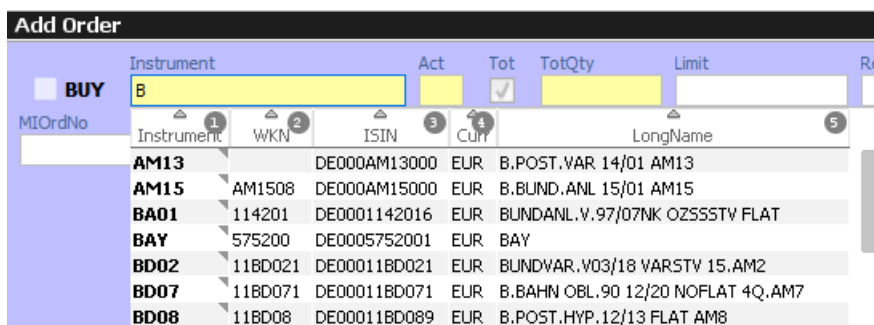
Add Order

Instrument Act Tot TotQty Limit Re

BUY B

MIOrdNo

| Instrument 1 | WKN 2 | ISIN 3 | Curr 4 | LongName 5 |
|---|---|---|---|---|
| AM13 | | DE000AM13000 | EUR | B.POST.VAR 14/01 AM13 |
| AM15 | AM1508 | DE000AM15000 | EUR | B.BUND.ANL 15/01 AM15 |
| BA01 | 114201 | DE0001142016 | EUR | BUNDANL.V.97/07NK OZSSSTV FLAT |
| BAY | 575200 | DE0005752001 | EUR | BAY |
| BD02 | 11BD021 | DE00011BD021 | EUR | BUNDVAR.V03/18 VARSTV 15.AM2 |
| BD07 | 11BD071 | DE00011BD071 | EUR | B.BAHN OBL.90 12/20 NOFLAT 4Q.AM7 |
| BD08 | 11BD08 | DE00011BD089 | EUR | B.POST.HYP.12/13 FLAT AM8 |